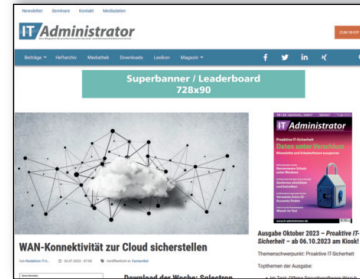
Newsletter Seminare Kontakt Mediadaten

IT Administrator

Beiträge Heftarchiv Marktüberblick Downloads Lexikon Magazin

Superbanner / Leaderboard
728x90

IT Administrator
Proaktive IT-Sicherheit
Daten unter Verschluss

WAN-Konnektivität zur Cloud sicherstellen

Ausgabe Oktober 2023 – Proaktive IT-Sicherheit – ab 06.10.2023 am Kiosk!

Themenschwerpunkt: Proaktive IT-Sicherheit

Topthemen der Ausgabe:

Download der Woche: Splastron